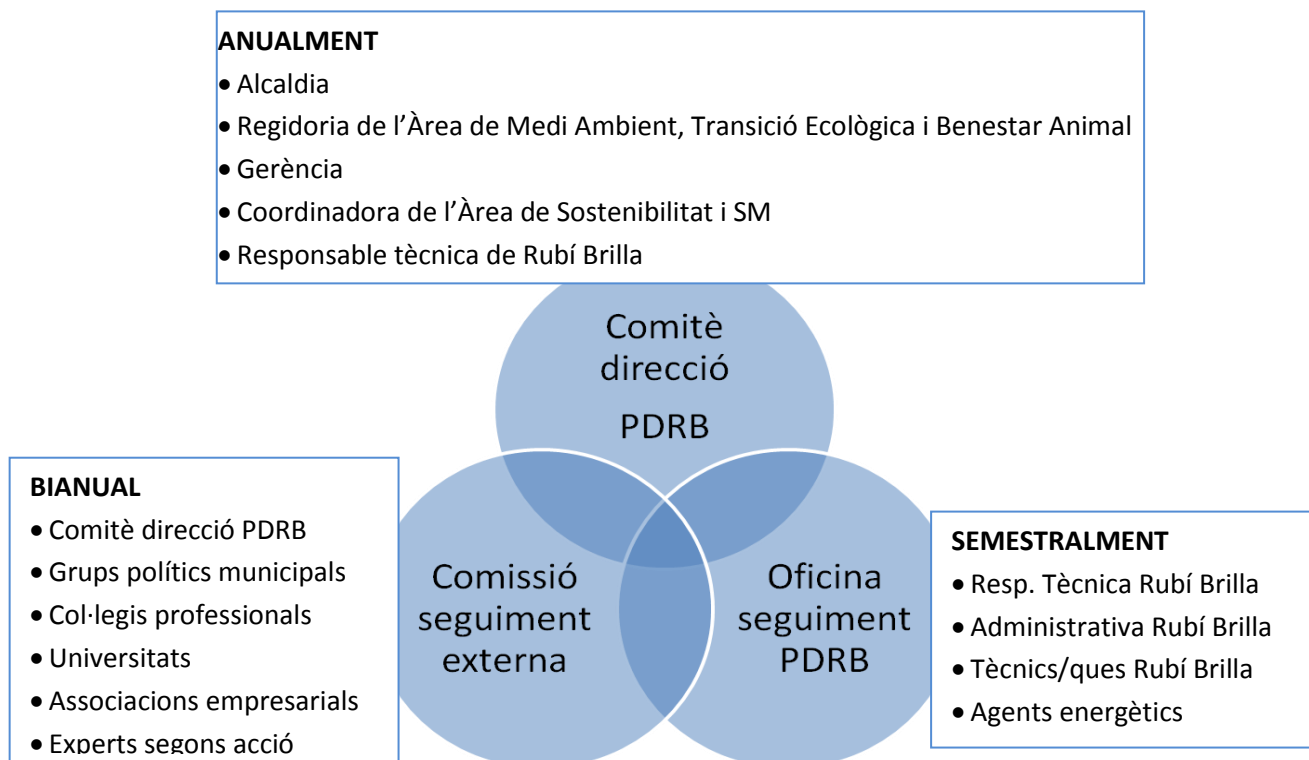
**ANUALMENT**
• Alcaldia
• Regidoria de l'Àrea de Medi Ambient, Transició Ecològica i Benestar Animal
• Gerència
• Coordinadora de l'Àrea de Sostenibilitat i SM
• Responsable tècnica de Rubí Brilla

Comitè direcció PDRB

**BIANUAL**
• Comitè direcció PDRB
• Grups polítics municipals
• Col·legis professionals
• Universitats
• Associacions empresarials
• Experts segons acció

Comissió seguiment externa

Oficina seguiment PDRB

**SEMESTRALMENT**
• Resp. Tècnica Rubí Brilla
• Administrativa Rubí Brilla
• Tècnics/ques Rubí Brilla
• Agents energètics